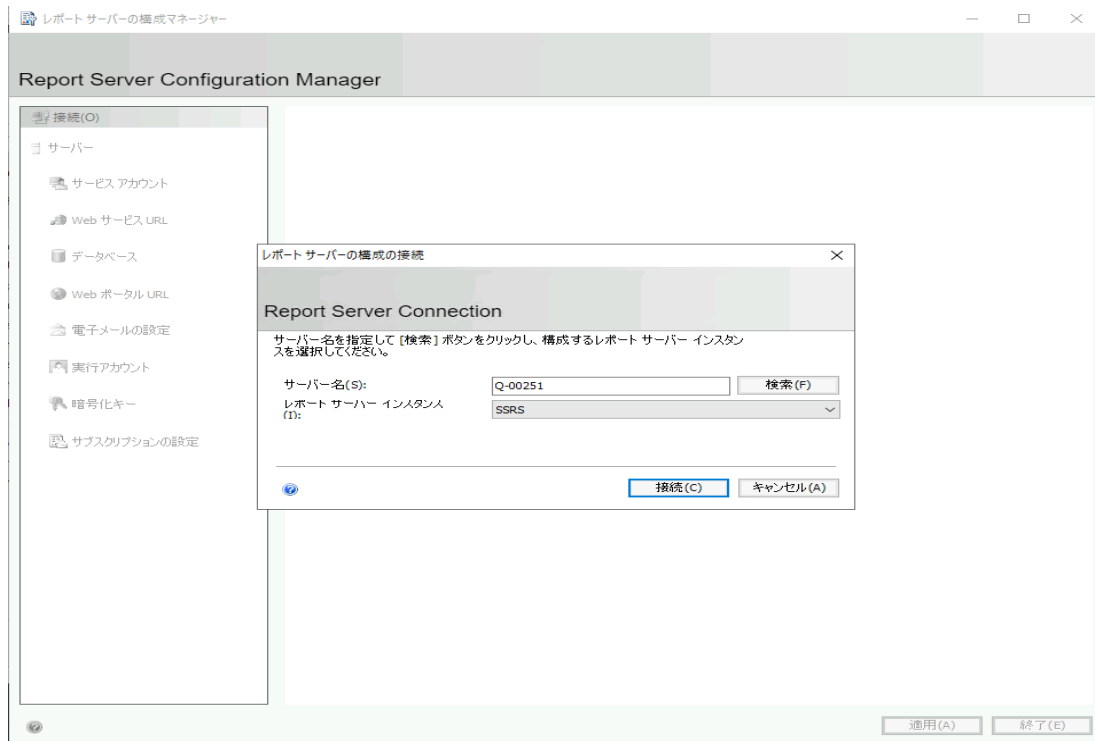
レポート サーバーの構成マネージャー

Report Server Configuration Manager

接続(O)

サーバー

サービス アカウント

Web サービス URL

データベース

Web ポータル URL

電子メールの設定

実行アカウント

暗号化キー

サブスクリプションの設定

レポート サーバーの構成の接続

Report Server Connection

サーバー名を指定して [検索] ボタンをクリックし、構成するレポート サーバー インスタンスを選択してください。

サーバー名(S): Q-00251 検索(F)

レポート サーバー インスタンス(I): SSRS

接続(C) キャンセル(A)

適用(A) 終了(E)